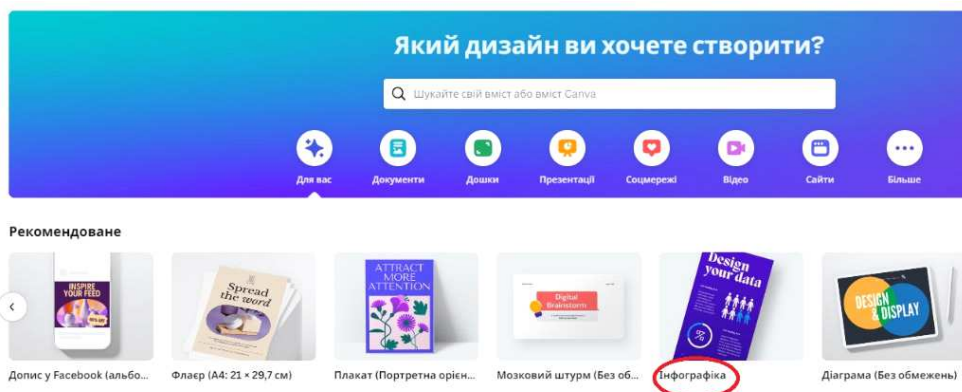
Який дизайн ви хочете створити?

Шукайте свій вміст або вміст Canva

Для вас
Документи
Дошки
Презентації
Соцмережі
Відео
Сайти
Більше

Рекомендоване

INSPIRE YOUR FEED
Допис у Facebook (альбо...

Spread the word
Флаєр (A4: 21 × 29,7 см)

ATTRACT MORE ATTENTION
Плакат (Портретна орієн...

Digital Brainstorm
Мозковий штурм (Без об...

Design your data
Інфографіка

DESIGN & DISPLAY
Діаграма (Без обмежень)